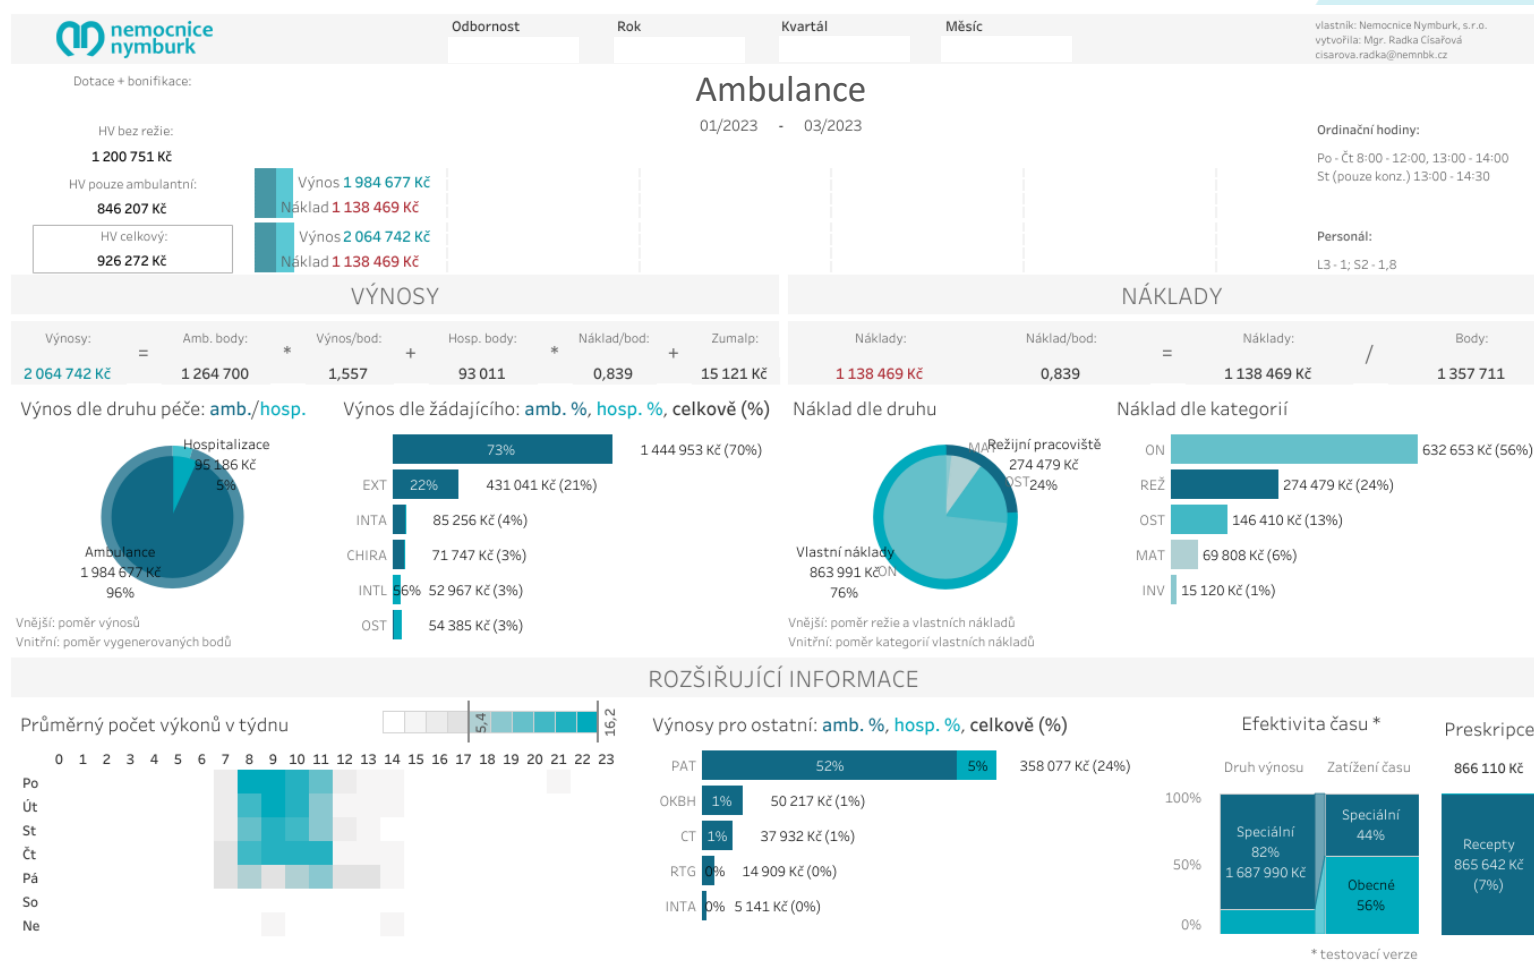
nemocnice nymburk

Odbornost | Rok | Kvartál | Měsíc

vlastník: Nemocnice Nymburk, s.r.o.
vytvořila: Mgr. Radka Císařová
cisarova.radka@nemnbk.cz

Dotace + bonifikace:

Ambulance
01/2023 - 03/2023

HV bez režie:
1 200 751 Kč
HV pouze ambulantní:
846 207 Kč
HV celkový:
926 272 Kč

Výnos 1 984 677 Kč
Náklad 1 138 469 Kč
Výnos 2 064 742 Kč
Náklad 1 138 469 Kč

Ordinační hodiny:
Po - Čt 8:00 - 12:00, 13:00 - 14:00
St (pouze konz.) 13:00 - 14:30

Personál:
L3 - 1; S2 - 1,8

VÝNOSY

| Výnosy: | | Amb. body: | | Výnos/bod: | | Hosp. body: | | Náklad/bod: | | Zumalp: |
|---|---|---|---|---|---|---|---|---|---|---|
| 2 064 742 Kč | = | 1 264 700 | * | 1,557 | + | 93 011 | * | 0,839 | + | 15 121 Kč |

NÁKLADY

| Náklady: | Náklad/bod: | | Náklady: | | Body: |
|---|---|---|---|---|---|
| 1 138 469 Kč | 0,839 | = | 1 138 469 Kč | / | 1 357 711 |

Výnos dle druhu péče: amb./hosp.
Hospitalizace
95 186 Kč
5%
Ambulance
1 984 677 Kč
96%
Vnější: poměr výnosů
Vnitřní: poměr vygenerovaných bodů

Výnos dle žádajícího: amb. %, hosp. %, celkově (%)
73% 1 444 953 Kč (70%)
EXT 22% 431 041 Kč (21%)
INTA 85 256 Kč (4%)
CHIRA 71 747 Kč (3%)
INTL 56% 52 967 Kč (3%)
OST 54 385 Kč (3%)

Náklad dle druhu
MAT Režijní pracoviště
274 479 Kč
OST 24%
Vlastní náklady
863 991 Kč ON
76%
Vnější: poměr režie a vlastních nákladů
Vnitřní: poměr kategorií vlastních nákladů

Náklad dle kategorií
ON 632 653 Kč (56%)
REŽ 274 479 Kč (24%)
OST 146 410 Kč (13%)
MAT 69 808 Kč (6%)
INV 15 120 Kč (1%)

ROZŠIŘUJÍCÍ INFORMACE

Průměrný počet výkonů v týdnu
5,4 16,2
0 1 2 3 4 5 6 7 8 9 10 11 12 13 14 15 16 17 18 19 20 21 22 23
Po
Út
St
Čt
Pá
So
Ne

Výnosy pro ostatní: amb. %, hosp. %, celkově (%)
PAT 52% 5% 358 077 Kč (24%)
OKBH 1% 50 217 Kč (1%)
CT 1% 37 932 Kč (1%)
RTG 0% 14 909 Kč (0%)
INTA 0% 5 141 Kč (0%)

Efektivita času *
Druh výnosu Zatížení času
100%
50%
0%
Speciální
82%
1 687 990 Kč
Speciální
44%
Obecné
56%

Preskripce
866 110 Kč
Recepty
865 642 Kč
(7%)

* testovací verze